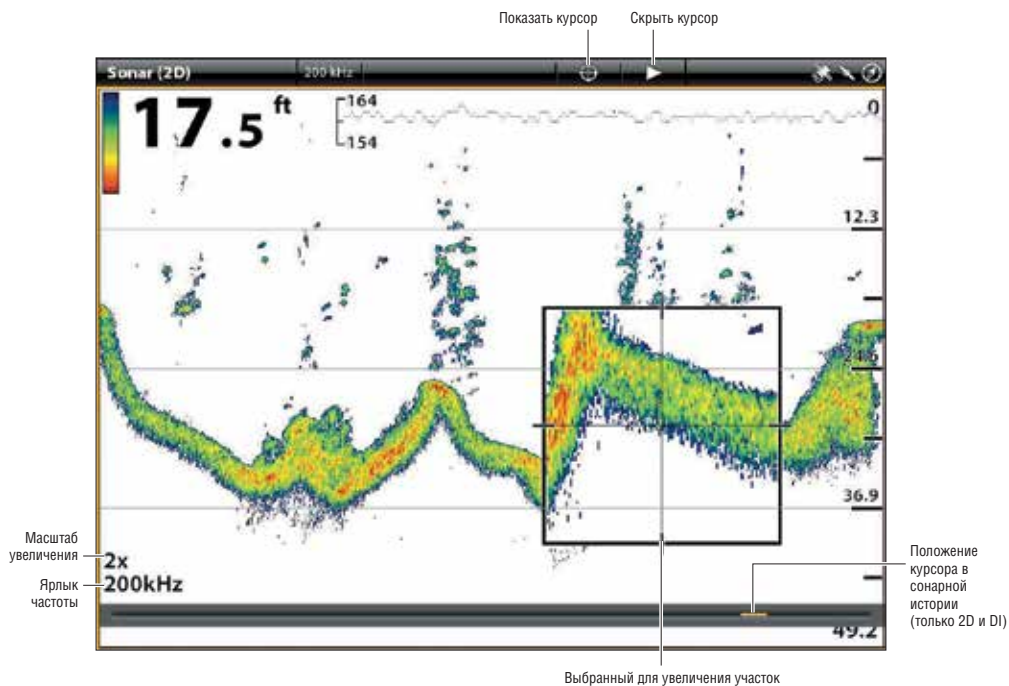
Показать курсор

Скрыть курсор

Sonar (2D)

200 kHz

17.5 ft

164

154

0

12.3

24.6

36.9

49.2

Масштаб увеличения

2x

Ярлык частоты

200kHz

Положение курсора в сонарной истории (только 2D и DI)

Выбранный для увеличения участок